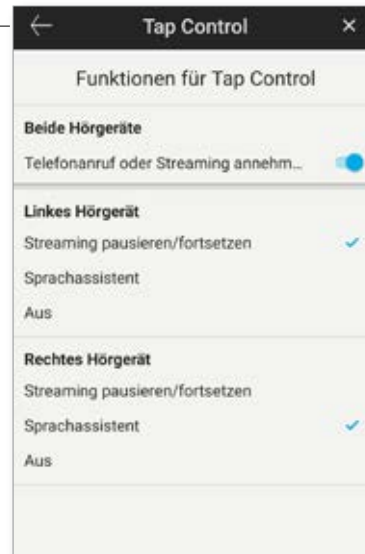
Tap Control

Funktionen für Tap Control

Beide Hörgeräte

Telefonanruf oder Streaming annehm...

Linkes Hörgerät

Streaming pausieren/fortsetzen

Sprachassistent

Aus

Rechtes Hörgerät

Streaming pausieren/fortsetzen

Sprachassistent

Aus